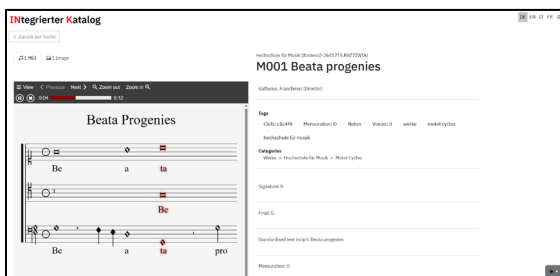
INtegrierter Katalog

DE EN IT FR

< Zurück zur Suche

1 MEI  1 Image

≡ View  < Previous  Next >  Zoom out  Zoom in
0:04  0:12

Beata Progenies

Be  a  ta

Be

Be  a  ta  pro

Hochschule für Musik (Entwurf)-3605719.882772454

M001 Beata progenies

Gaffurius, Franchinus (Director)

Tags
Clefs: c1c4f4  Mensuration: O  Noten  Voices: 3  werke  motet cycles
hochschule für musik

Categories
Werke > Hochschule für Musik > Motet Cycles

Signature: B

Final: G

Standardised text incipit: Beata progenies

Mensuration: O